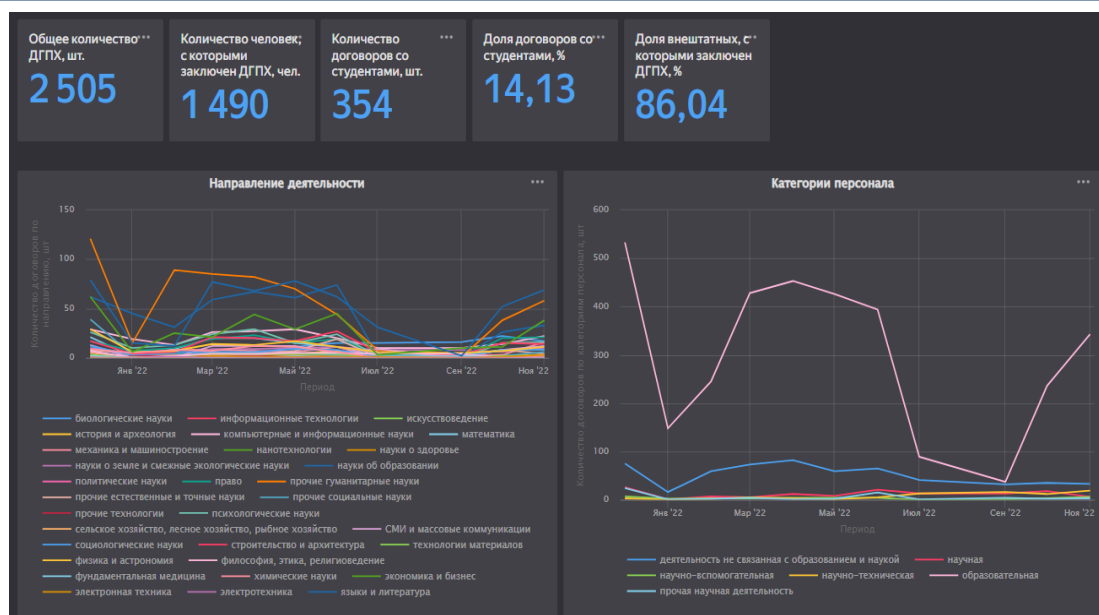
Общее количество ДГПХ, шт. •••
2 505

Количество человек, с которыми заключен ДГПХ, чел. •••
1 490

Количество договоров со студентами, шт. •••
354

Доля договоров со студентами, % •••
14,13

Доля внештатных, с которыми заключен ДГПХ, % •••
86,04

Направление деятельности •••

Количество договоров по направлениям, шт

150
100
50
0

Янв '22 Мар '22 Май '22 Июл '22 Сен '22 Ноя '22
Период

биологические науки
информационные технологии
искусствоведение
история и археология
компьютерные и информационные науки
математика
механика и машиностроение
нанотехнологии
науки о здоровье
науки о земле и смежные экологические науки
науки об образовании
политические науки
право
прочие гуманитарные науки
прочие естественные и точные науки
прочие социальные науки
прочие технологии
психологические науки
сельское хозяйство, лесное хозяйство, рыбное хозяйство
СМИ и массовые коммуникации
социологические науки
строительство и архитектура
технологии материалов
физика и астрономия
философия, этика, религиоведение
фундаментальная медицина
химические науки
экономика и бизнес
электронная техника
электротехника
языки и литература

Категории персонала •••

Количество договоров по категориям персонала, шт

600
500
400
300
200
100
0

Янв '22 Мар '22 Май '22 Июл '22 Сен '22 Ноя '22
Период

деятельность не связанная с образованием и наукой
научная
научно-вспомогательная
научно-техническая
образовательная
прочая научная деятельность